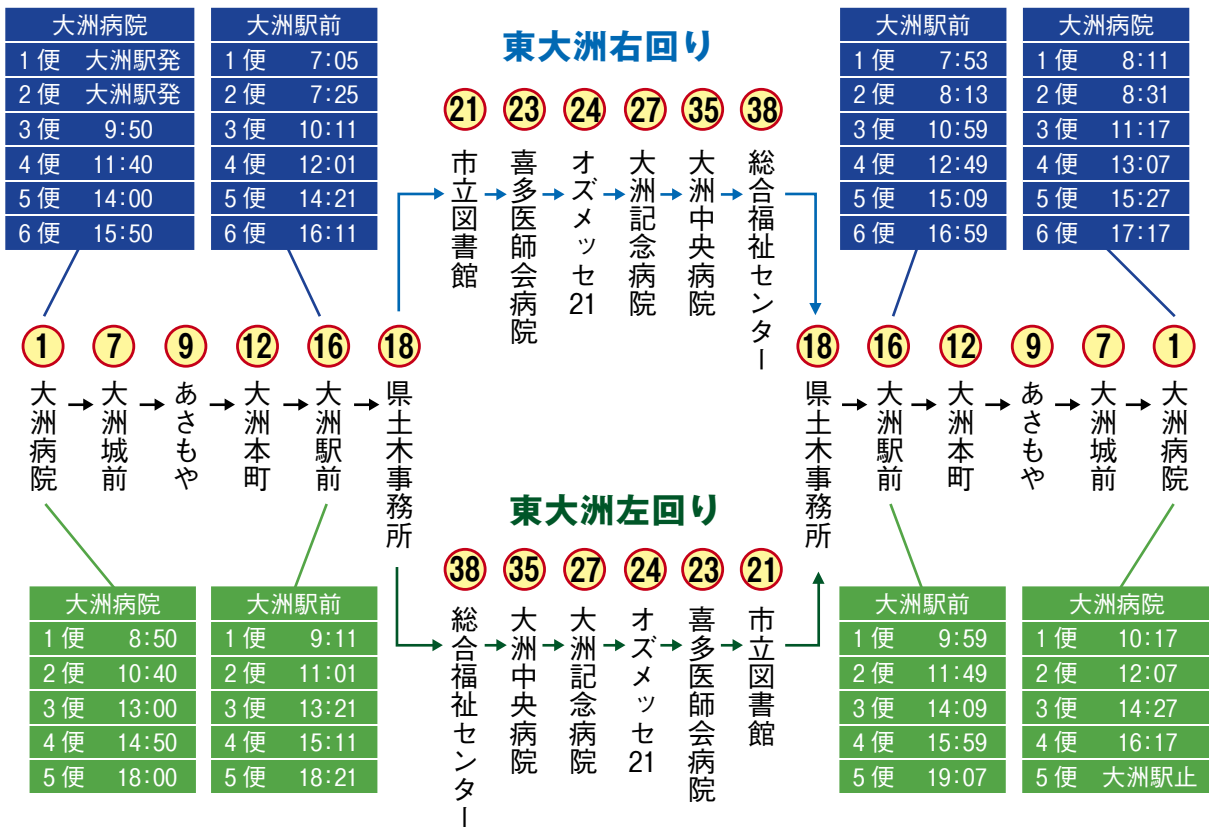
| 大洲病院 | |
|---|---|
| 1便 | 大洲駅発 |
| 2便 | 大洲駅発 |
| 3便 | 9:50 |
| 4便 | 11:40 |
| 5便 | 14:00 |
| 6便 | 15:50 |

| 大洲駅前 | |
|---|---|
| 1便 | 7:05 |
| 2便 | 7:25 |
| 3便 | 10:11 |
| 4便 | 12:01 |
| 5便 | 14:21 |
| 6便 | 16:11 |

東大洲右回り

21 市立図書館 → 23 喜多医師会病院 → 24 オズメッセ21 → 27 大洲記念病院 → 35 大洲中央病院 → 38 総合福祉センター

| 大洲駅前 | |
|---|---|
| 1便 | 7:53 |
| 2便 | 8:13 |
| 3便 | 10:59 |
| 4便 | 12:49 |
| 5便 | 15:09 |
| 6便 | 16:59 |

| 大洲病院 | |
|---|---|
| 1便 | 8:11 |
| 2便 | 8:31 |
| 3便 | 11:17 |
| 4便 | 13:07 |
| 5便 | 15:27 |
| 6便 | 17:17 |

1 大洲病院 → 7 大洲城前 → 9 あさもや → 12 大洲本町 → 16 大洲駅前 → 18 県土木事務所

18 県土木事務所 → 16 大洲駅前 → 12 大洲本町 → 9 あさもや → 7 大洲城前 → 1 大洲病院

東大洲左回り

38 総合福祉センター → 35 大洲中央病院 → 27 大洲記念病院 → 24 オズメッセ21 → 23 喜多医師会病院 → 21 市立図書館

| 大洲病院 | |
|---|---|
| 1便 | 8:50 |
| 2便 | 10:40 |
| 3便 | 13:00 |
| 4便 | 14:50 |
| 5便 | 18:00 |

| 大洲駅前 | |
|---|---|
| 1便 | 9:11 |
| 2便 | 11:01 |
| 3便 | 13:21 |
| 4便 | 15:11 |
| 5便 | 18:21 |

| 大洲駅前 | |
|---|---|
| 1便 | 9:59 |
| 2便 | 11:49 |
| 3便 | 14:09 |
| 4便 | 15:59 |
| 5便 | 19:07 |

| 大洲病院 | |
|---|---|
| 1便 | 10:17 |
| 2便 | 12:07 |
| 3便 | 14:27 |
| 4便 | 16:17 |
| 5便 | 大洲駅止 |